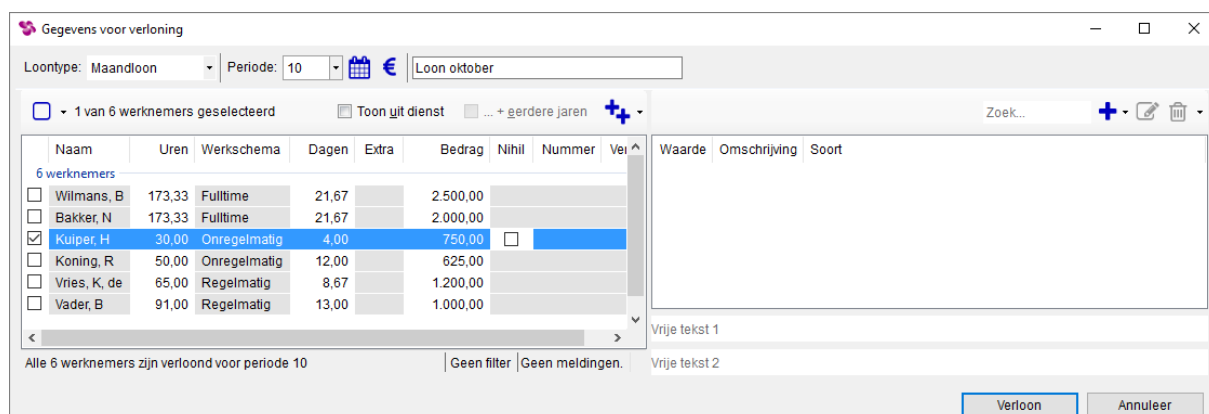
Gegevens voor verloning

Loontype: Maandloon Periode: 10 Loon oktober

1 van 6 werknemers geselecteerd Toon uit dienst ... + eerdere jaren

Zoek...

| Naam | Uren | Werkschema | Dagen | Extra | Bedrag | Nihil | Nummer | Ve |
|---|---|---|---|---|---|---|---|---|
| 6 werknemers | | | | | | | | |
| Wilmans, B | 173,33 | Fulltime | 21,67 | | 2.500,00 | | | |
| Bakker, N | 173,33 | Fulltime | 21,67 | | 2.000,00 | | | |
| Kuiper, H | 30,00 | Onregelmatig | 4,00 | | 750,00 | | | |
| Koning, R | 50,00 | Onregelmatig | 12,00 | | 625,00 | | | |
| Vries, K, de | 65,00 | Regelmatig | 8,67 | | 1.200,00 | | | |
| Vader, B | 91,00 | Regelmatig | 13,00 | | 1.000,00 | | | |

| Waarde | Omschrijving | Soort |
|---|---|---|

Vrije tekst 1

Alle 6 werknemers zijn verloond voor periode 10 Geen filter Geen meldingen.

Vrije tekst 2

Verloon Annuleer